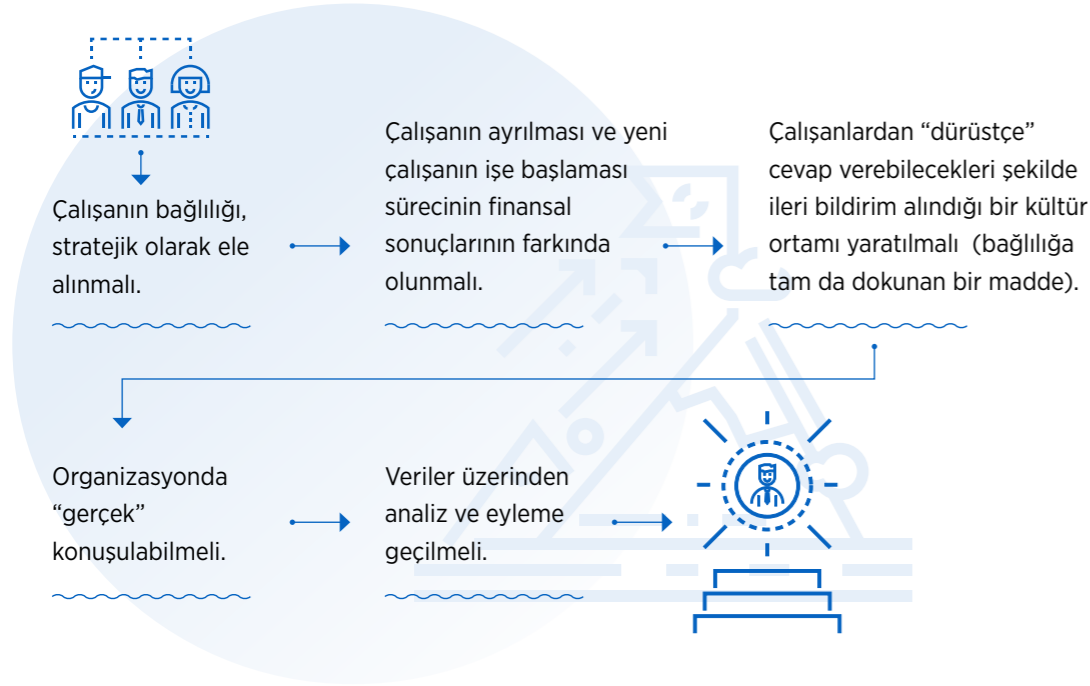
Çalışanın bağlılığı, stratejik olarak ele alınmalı.

Çalışanın ayrılması ve yeni çalışanın işe başlaması sürecinin finansal sonuçlarının farkında olunmalı.

Çalışanlardan “dürüstçe” cevap verebilecekleri şekilde ileri bildirim alındığı bir kültür ortamı yaratılmalı (bağlılığa tam da dokunan bir madde).

Organizasyonda “gerçek” konuşulabilmeli.

Veriler üzerinden analiz ve eyleme geçilmeli.